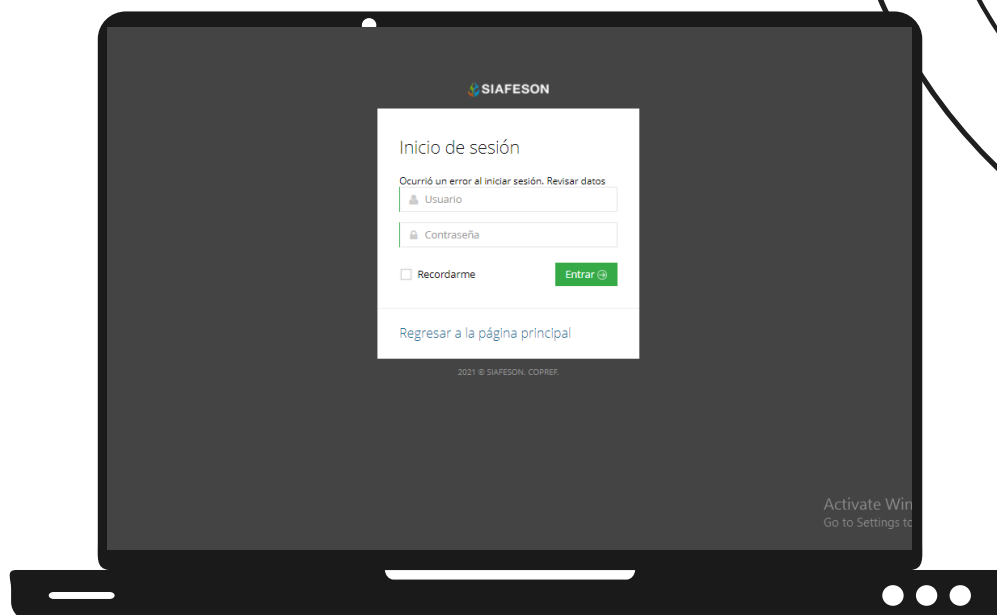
SIAFESON

Inicio de sesión

Ocurrió un error al iniciar sesión. Revisar datos

Usuario

Contraseña

Recordarme

Entrar

Regresar a la página principal

2021 © SIAFESON. COPREF.

Activate Win
Go to Settings to